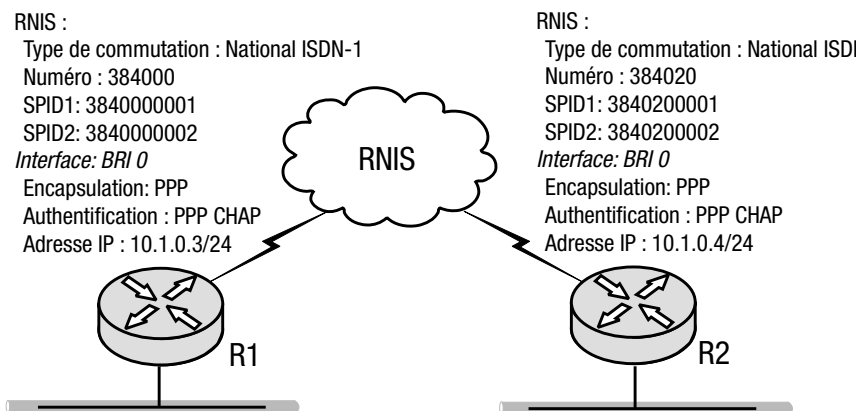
RNIS :
Type de commutation : National ISDN-1
Numéro : 384000
SPID1: 3840000001
SPID2: 3840000002
*Interface: BRI 0*
Encapsulation: PPP
Authentification : PPP CHAP
Adresse IP : 10.1.0.3/24

R1

RNIS

RNIS :
Type de commutation : National ISDI
Numéro : 384020
SPID1: 3840200001
SPID2: 3840200002
*Interface: BRI 0*
Encapsulation: PPP
Authentification : PPP CHAP
Adresse IP : 10.1.0.4/24

R2